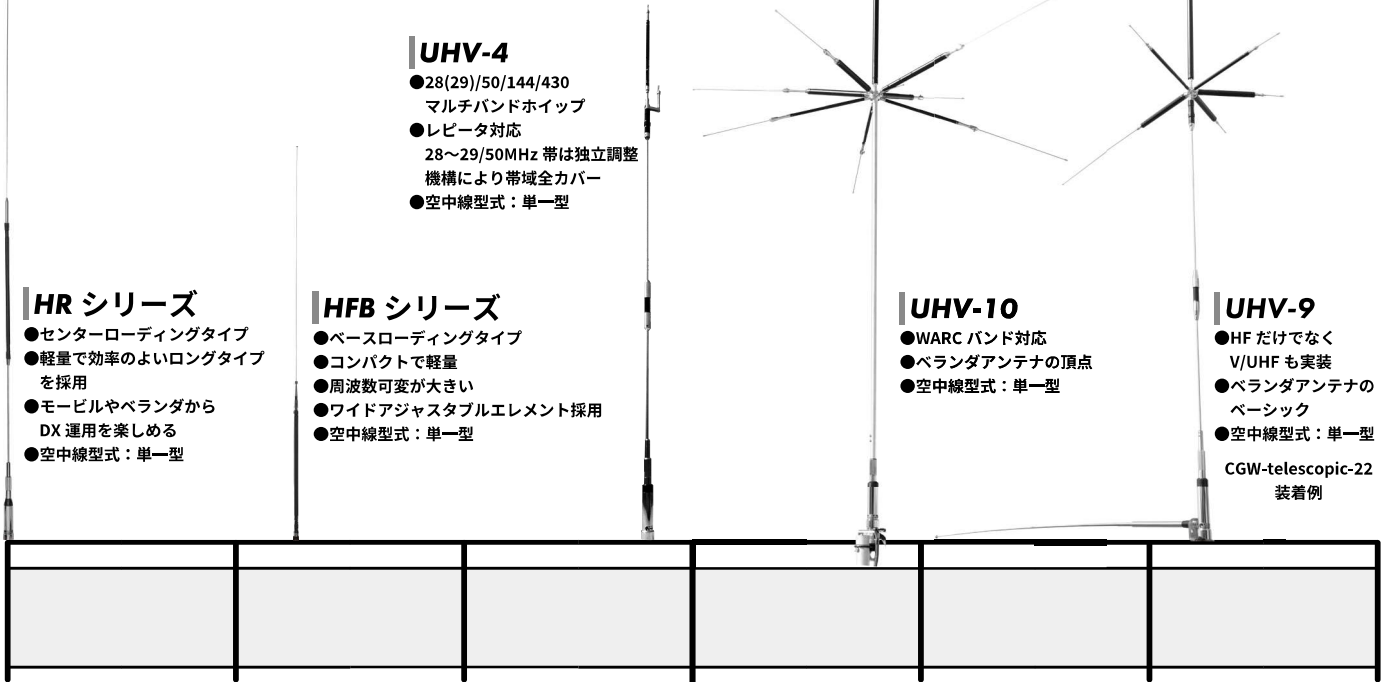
UHV-4
●28(29)/50/144/430 マルチバンドホイップ
●レピータ対応 28～29/50MHz 帯は独立調整機構により帯域全カバー
●空中線型式：単一型

HR シリーズ
●センターローディングタイプ
●軽量で効率のよいロングタイプを採用
●モービルやベランダから DX 運用を楽しめる
●空中線型式：単一型

HFB シリーズ
●ベースローディングタイプ
●コンパクトで軽量
●周波数可変が大きい
●ワイドアジャスタブルエレメント採用
●空中線型式：単一型

UHV-10
●WARC バンド対応
●ベランダアンテナの頂点
●空中線型式：単一型

UHV-9
●HF だけでなく V/UHF も実装
●ベランダアンテナのベーシック
●空中線型式：単一型

CGW-telescopic-22
装着例